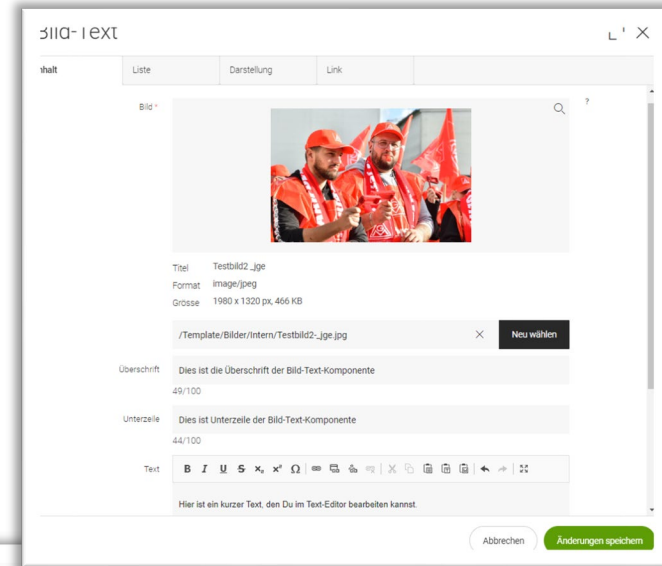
Bild-Text

nhalt | Liste | Darstellung | Link

Bild *

?

Titel Testbild2 _jge
Format image/jpeg
Grösse 1980 x 1320 px, 466 KB

/Template/Bilder/Intern/Testbild2-_jge.jpg

Neu wählen

Überschrift
Dies ist die Überschrift der Bild-Text-Komponente
49/100

Unterzeile
Dies ist Unterzeile der Bild-Text-Komponente
44/100

Text
B I U S $x_2$ $x^2$ Ω

Hier ist ein kurzer Text, den Du im Text-Editor bearbeiten kannst.

Abbrechen
Änderungen speichern